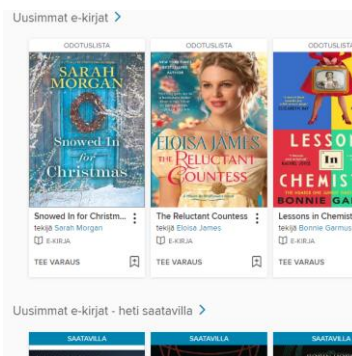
Uusimmat e-kirjat >

ODOTUSLISTA

SARAH MORGAN

Snowed In for Christmas

Snowed In for Christm... ⋮

tekijä Sarah Morgan

E-KIRJA

TEE VARAUS

ODOTUSLISTA

ELOISA JAMES

THE RELUCTANT COUNTESS

The Reluctant Countess ⋮

tekijä Eloisa James

E-KIRJA

TEE VARAUS

ODOTUSLISTA

LESSONS In CHEMIS

BONNIE GA

Lessons in Chemist

tekijä Bonnie Garmus

E-KIRJA

TEE VARAUS

Uusimmat e-kirjat - heti saatavilla >

SAATAVILLA

SAATAVILLA

SAATAVILLA